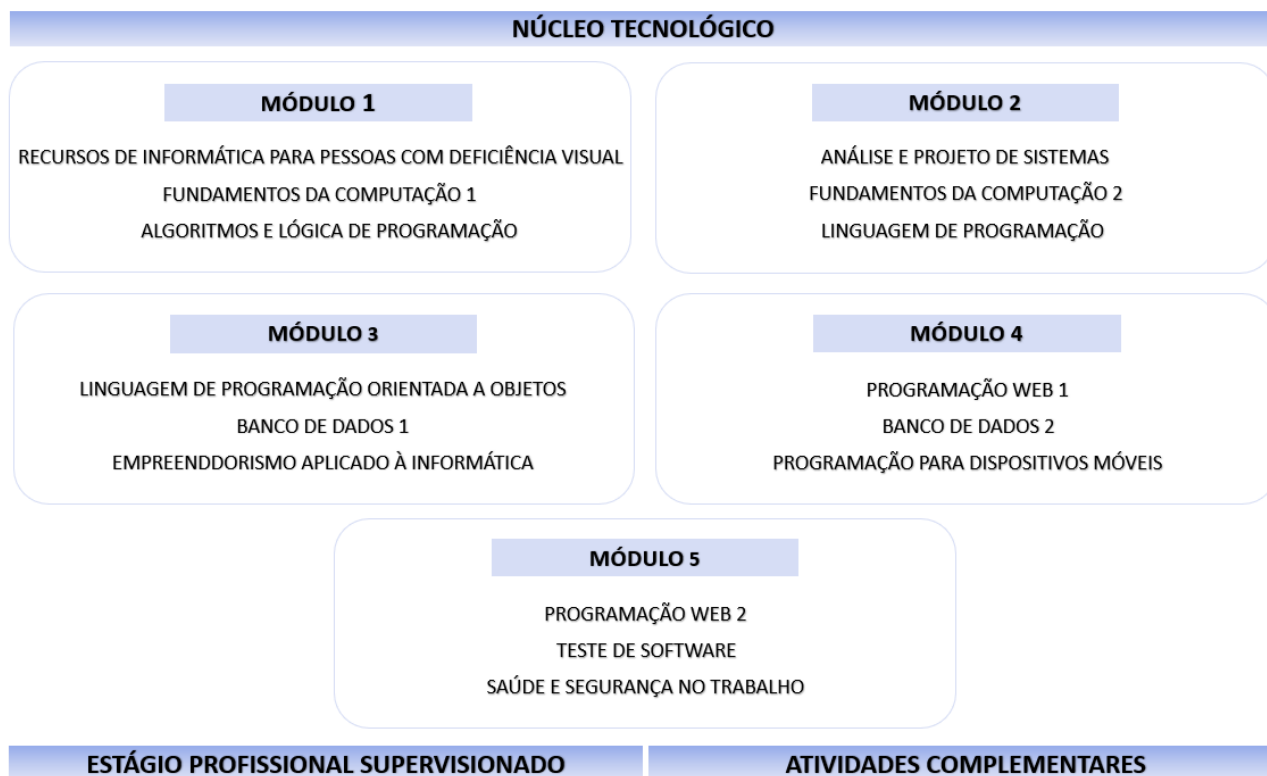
NÚCLEO TECNOLÓGICO

MÓDULO 1

RECURSOS DE INFORMÁTICA PARA PESSOAS COM DEFICIÊNCIA VISUAL
FUNDAMENTOS DA COMPUTAÇÃO 1
ALGORITMOS E LÓGICA DE PROGRAMAÇÃO

MÓDULO 2

ANÁLISE E PROJETO DE SISTEMAS
FUNDAMENTOS DA COMPUTAÇÃO 2
LINGUAGEM DE PROGRAMAÇÃO

MÓDULO 3

LINGUAGEM DE PROGRAMAÇÃO ORIENTADA A OBJETOS
BANCO DE DADOS 1
EMPREENDDORISMO APLICADO À INFORMÁTICA

MÓDULO 4

PROGRAMAÇÃO WEB 1
BANCO DE DADOS 2
PROGRAMAÇÃO PARA DISPOSITIVOS MÓVEIS

MÓDULO 5

PROGRAMAÇÃO WEB 2
TESTE DE SOFTWARE
SAÚDE E SEGURANÇA NO TRABALHO

ESTÁGIO PROFISSIONAL SUPERVISIONADO

ATIVIDADES COMPLEMENTARES